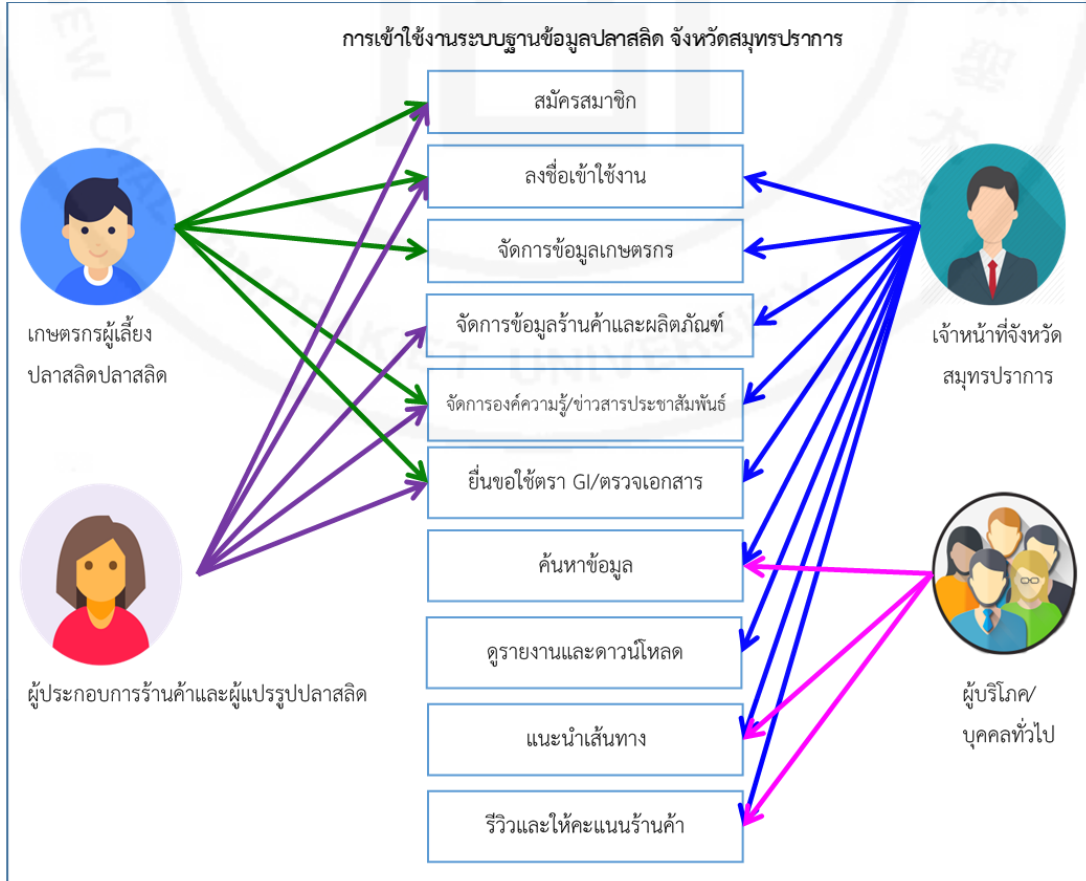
การเข้าใช้งานระบบฐานข้อมูลปลาสลิด จังหวัดสมุทรปราการ

สมัครสมาชิก

ลงชื่อเข้าใช้งาน

จัดการข้อมูลเกษตรกร

จัดการข้อมูลร้านค้าและผลิตภัณฑ์

จัดการองค์ความรู้/ข่าวสารประชาสัมพันธ์

ยื่นขอใช้ตรา GI/ตรวจเอกสาร

ค้นหาข้อมูล

ดูรายงานและดาวน์โหลด

แนะนำเส้นทาง

รีวิวและให้คะแนนร้านค้า

เกษตรกรผู้เลี้ยงปลาสลิดปลาสลิด

ผู้ประกอบการร้านค้าและผู้แปรรูปปลาสลิด

เจ้าหน้าที่จังหวัดสมุทรปราการ

ผู้บริโภค/บุคคลทั่วไป